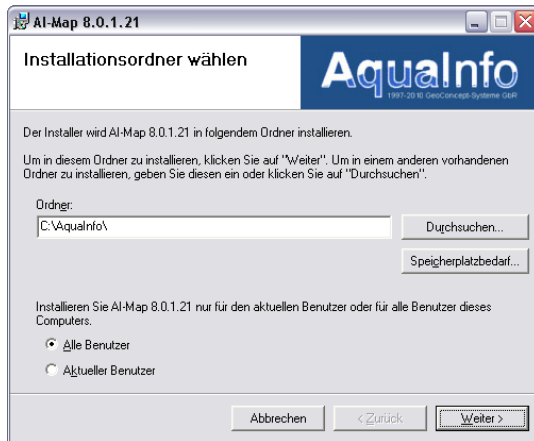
AI-Map 8.0.1.21

Installationsordner wählen

AquaInfo
1997-2010 GeoConcept-Systeme GbR

Der Installer wird AI-Map 8.0.1.21 in folgendem Ordner installieren.

Um in diesem Ordner zu installieren, klicken Sie auf "Weiter". Um in einem anderen vorhandenen Ordner zu installieren, geben Sie diesen ein oder klicken Sie auf "Durchsuchen".

Ordner:
C:\AquaInfo\

Durchsuchen...

Speicherplatzbedarf...

Installieren Sie AI-Map 8.0.1.21 nur für den aktuellen Benutzer oder für alle Benutzer dieses Computers.

Alle Benutzer

Aktueller Benutzer

Abbrechen

< Zurück

Weiter >